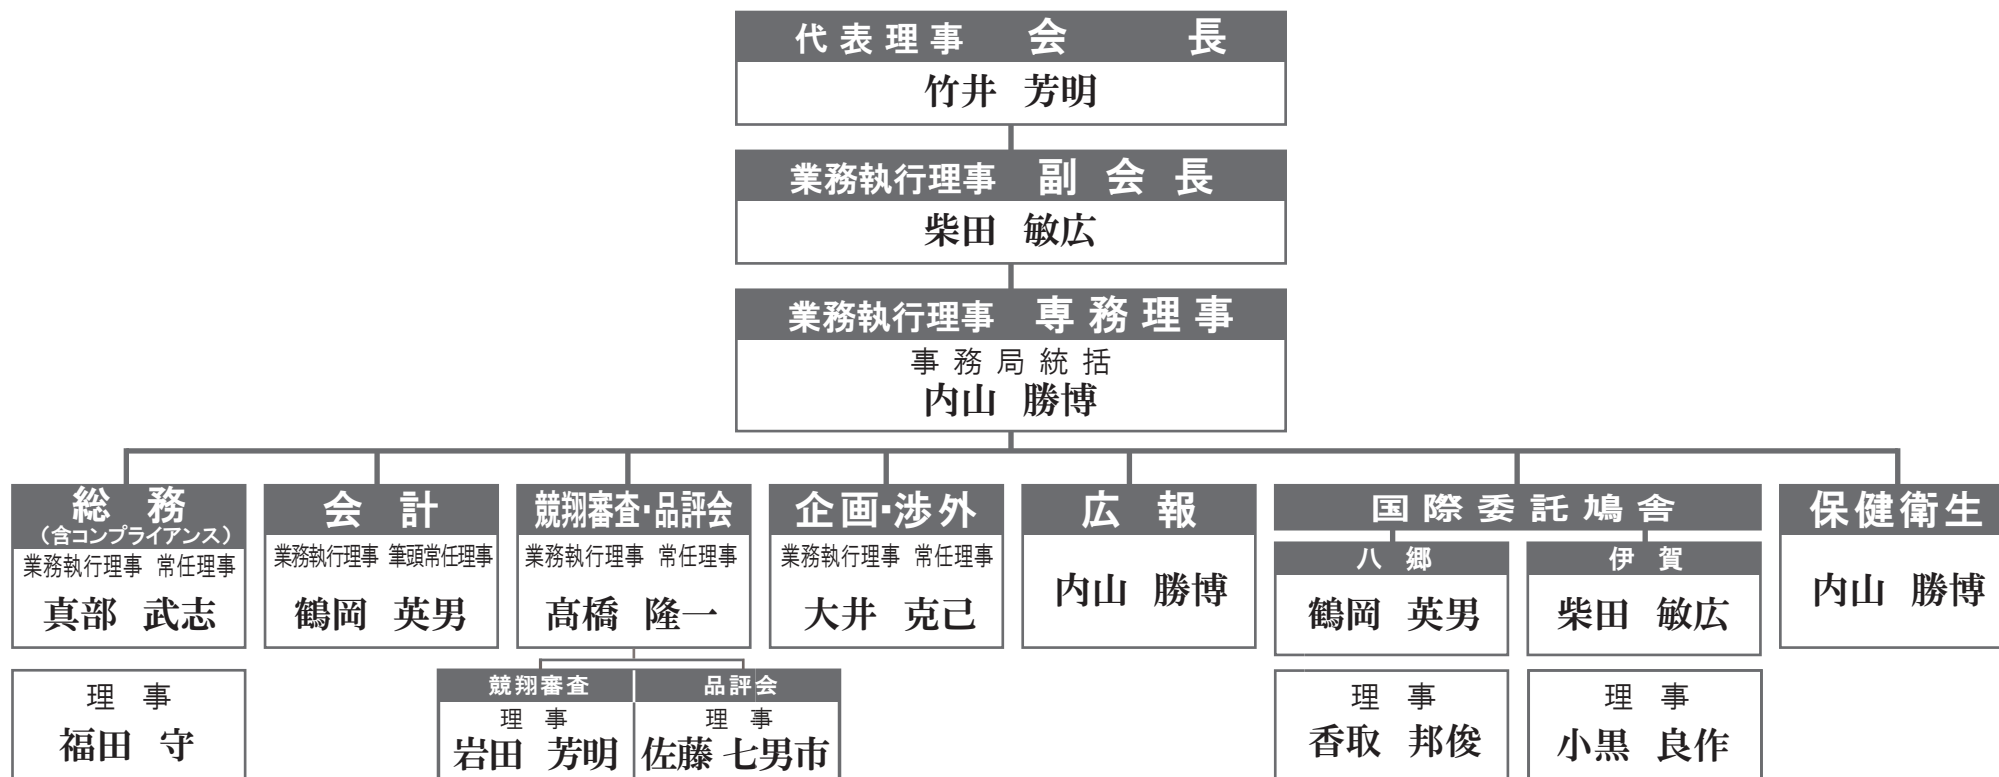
代表理事　会　長
竹井　芳明

業務執行理事　副会長
柴田　敏広

業務執行理事　専務理事
事務局統括
内山　勝博

総　務
（含コンプライアンス）
業務執行理事　常任理事
真部　武志

理　事
福田　守

会　計
業務執行理事　筆頭常任理事
鶴岡　英男

競翔審査･品評会
業務執行理事　常任理事
髙橋　隆一

競翔審査
理　事
岩田　芳明

品評会
理　事
佐藤　七男市

企画･渉外
業務執行理事　常任理事
大井　克己

広　報
内山　勝博

国際委託鳩舎

八　郷
鶴岡　英男

理　事
香取　邦俊

伊　賀
柴田　敏広

理　事
小黒　良作

保健衛生
内山　勝博